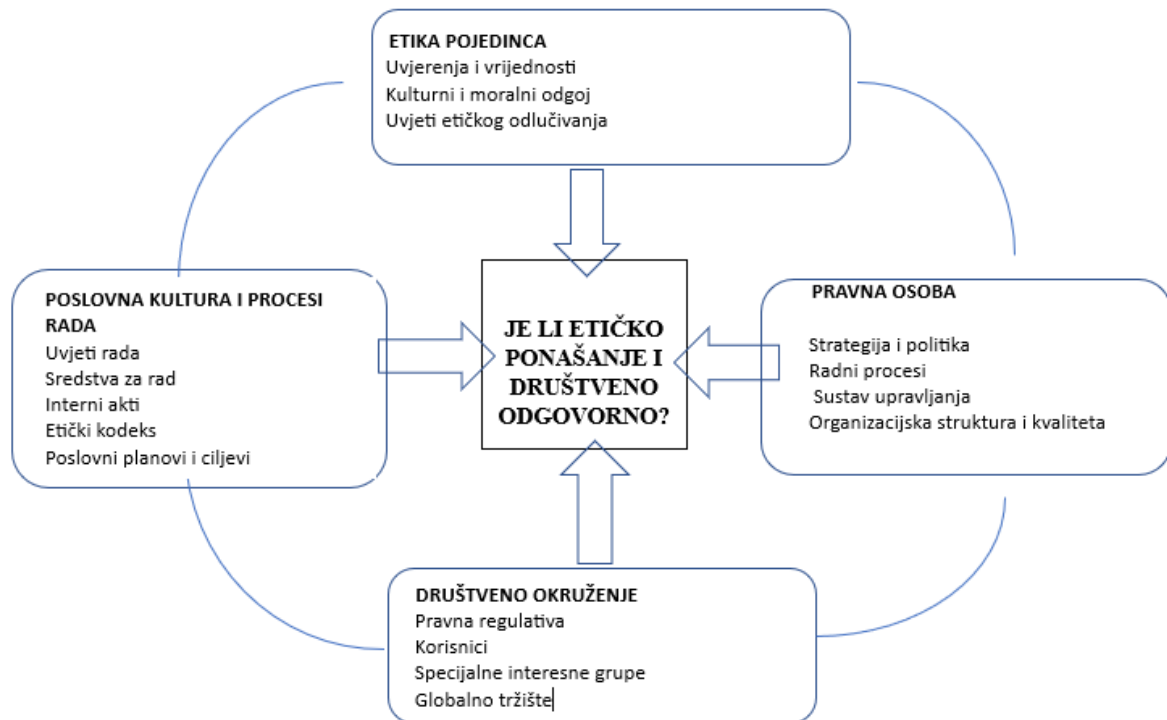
ETIKA POJEDINCA
Uvjerenja i vrijednosti
Kulturni i moralni odgoj
Uvjeti etičkog odlučivanja

POSLOVNA KULTURA I PROCESI RADA
Uvjeti rada
Sredstva za rad
Interni akti
Etički kodeks
Poslovni planovi i ciljevi

JE LI ETIČKO PONAŠANJE I DRUŠTVENO ODGOVORNO?

PRAVNA OSOBA
Strategija i politika
Radni procesi
Sustav upravljanja
Organizacijska struktura i kvaliteta

DRUŠTVENO OKRUŽENJE
Pravna regulativa
Korisnici
Specijalne interesne grupe
Globalno tržište